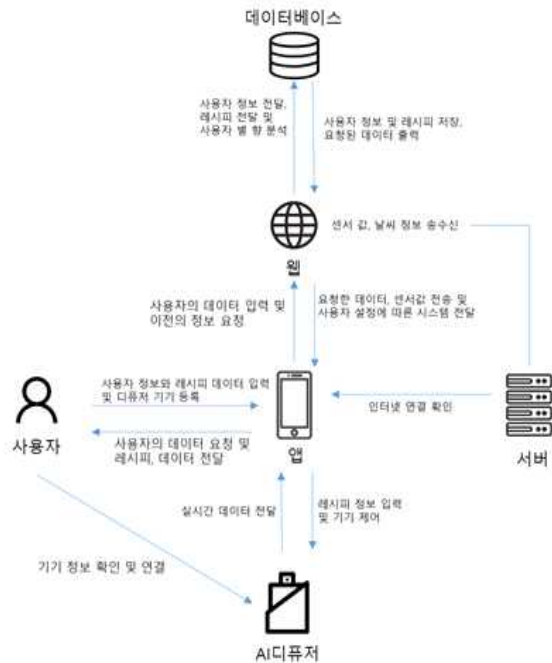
데이터베이스

사용자 정보 전달, 레시피 전달 및 사용자 별 향 분석

사용자 정보 및 레시피 저장, 요청된 데이터 출력

센서 값, 날씨 정보 송수신

웹

사용자의 데이터 입력 및 이전의 정보 요청

요청한 데이터, 센서값 전송 및 사용자 설정에 따른 시스템 전달

사용자 정보와 레시피 데이터 입력 및 디퓨저 기기 등록

사용자

사용자의 데이터 요청 및 레시피, 데이터 전달

앱

인터넷 연결 확인

서버

실시간 데이터 전달

레시피 정보 입력 및 기기 제어

기기 정보 확인 및 연결

AI디퓨저